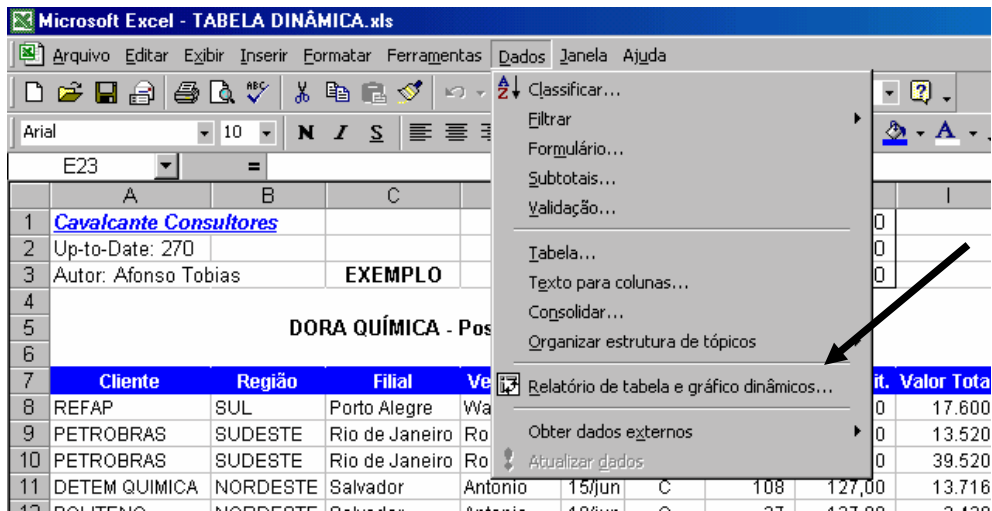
Microsoft Excel - TABELA DINÂMICA.xls

Arquivo Editar Exibir Inserir Formatar Ferramentas Dados Janela Ajuda

Arial 10 N I S

E23 =

Classificar...
Filtrar
Formulário...
Subtotais...
Validação...
Tabela...
Texto para colunas...
Consolidar...
Organizar estrutura de tópicos
Relatório de tabela e gráfico dinâmicos...
Obter dados externos
Atualizar dados

| | A | B | C | | | | | | I |
|---|---|---|---|---|---|---|---|---|---|
| 1 | Cavalcante Consultores | | | | | | | 0 | |
| 2 | Up-to-Date: 270 | | | | | | | 0 | |
| 3 | Autor: Afonso Tobias | | EXEMPLO | | | | | 0 | |
| 4 | | | | | | | | | |
| 5 | | | DORA QUÍMICA - Pos | | | | | | |
| 6 | | | | | | | | | |
| 7 | Cliente | Região | Filial | Ve | | | | it. | Valor Tota |
| 8 | REFAP | SUL | Porto Alegre | Wa | | | | 0 | 17.600 |
| 9 | PETROBRAS | SUDESTE | Rio de Janeiro | Ro | | | | 0 | 13.520 |
| 10 | PETROBRAS | SUDESTE | Rio de Janeiro | Ro | | | | 0 | 39.520 |
| 11 | DETEM QUIMICA | NORDESTE | Salvador | Antonio | 15/jun | C | 108 | 127,00 | 13.716 |
| 12 | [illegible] | NORDESTE | Salvador | Antonio | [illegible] | C | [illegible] | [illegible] | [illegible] |